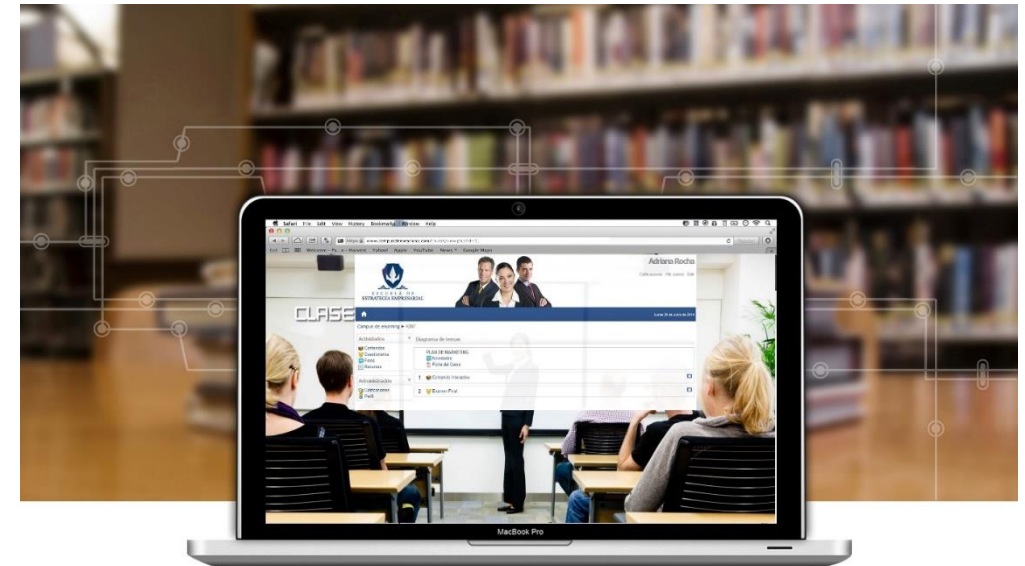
Safari File Edit View History Bookmarks Window Help

Welcome Apple Yahoo! Apple YouTube News Google Maps

Adriana Rocha

ESCUELA DE ESTRATEGIA EMPRESARIAL

CLASE

Campus de eLearning ▸ 4067

Actividades

Contenidos
Cuestionarios
Foros
Recursos

Diagrama de temas

PLAN DE MARKETING
Bienvenida
Foro de Clase

1 Cuestionario

2 Examen Final

Administración

Calificaciones
Perfil

MacBook Pro